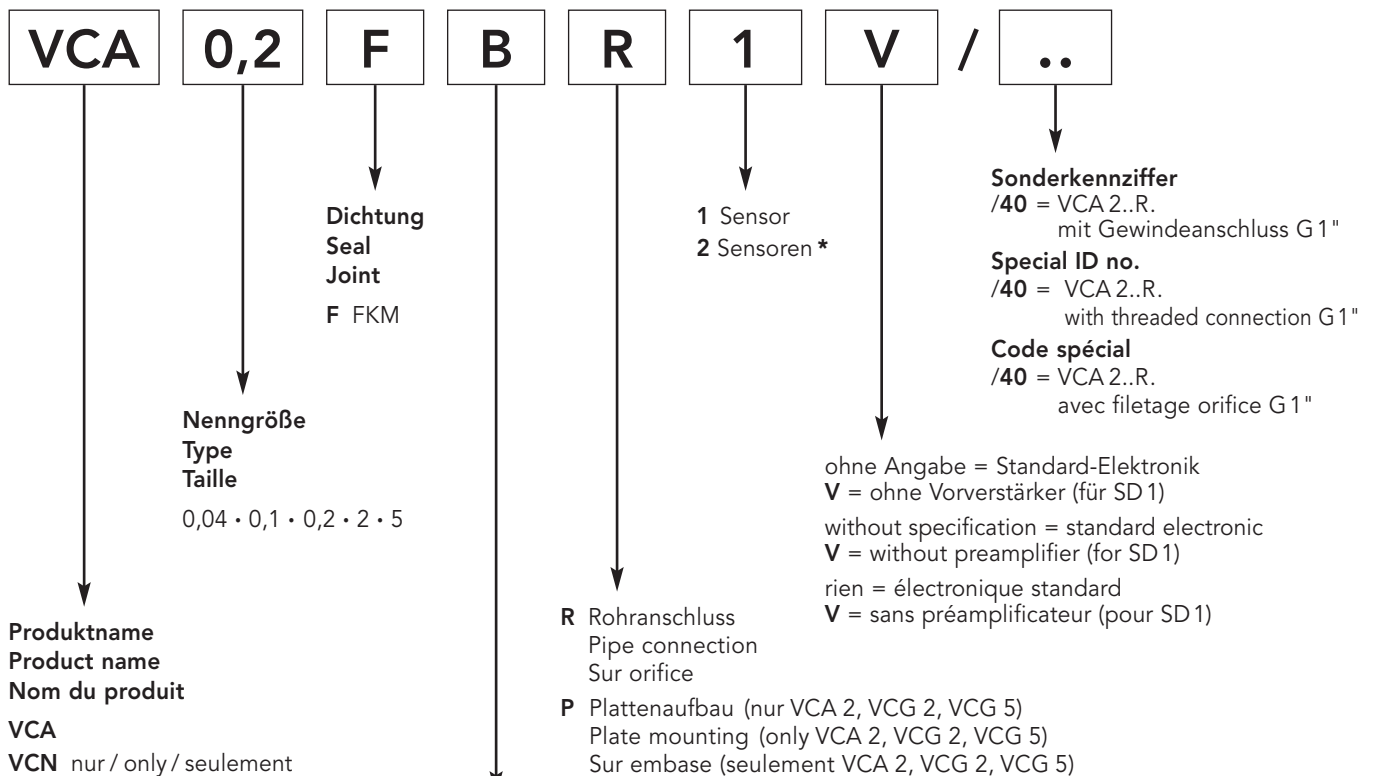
VCA | 0,2 | F | B | R | 1 | V | / | ..

Dichtung
Seal
Joint
F FKM

1 Sensor
2 Sensoren *

Sonderkennziffer
/40 = VCA 2..R. mit Gewindeanschluss G 1"
Special ID no.
/40 = VCA 2..R. with threaded connection G 1"
Code spécial
/40 = VCA 2..R. avec filetage orifice G 1"

Nenngröße
Type
Taille
0,04 • 0,1 • 0,2 • 2 • 5

ohne Angabe = Standard-Elektronik
V = ohne Vorverstärker (für SD 1)
without specification = standard electronic
V = without preamplifier (for SD 1)
rien = électronique standard
V = sans préamplificateur (pour SD 1)

Produktname
Product name
Nom du produit
VCA
VCN nur / only / seulement

R Rohranschluss
Pipe connection
Sur orifice

P Plattenaufbau (nur VCA 2, VCG 2, VCG 5)
Plate mounting (only VCA 2, VCG 2, VCG 5)
Sur embase (seulement VCA 2, VCG 2, VCG 5)